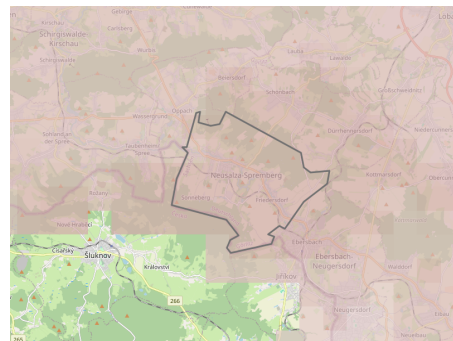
Gebirge
Löbau
Kirschau
Cunewalde
Schirgiswalde-Kirschau
Wurbis
Lauba
Schirgiswalde
Beiersdorf
Obercunnersdorf
Großschweidnitz
Oppach
Taubenheim
Niedercunnersdorf
Sohland an der Spree
Neusalza-Spremberg
Dürrhennersdorf
Friedersdorf
Kottmarsdorf
Rožany
Ebersbach
Ebersbach-Neugersdorf
Velké Hraničky
Cvikov
Šluknov
Království
Jiříkov
Neugersdorf
Eibau
266